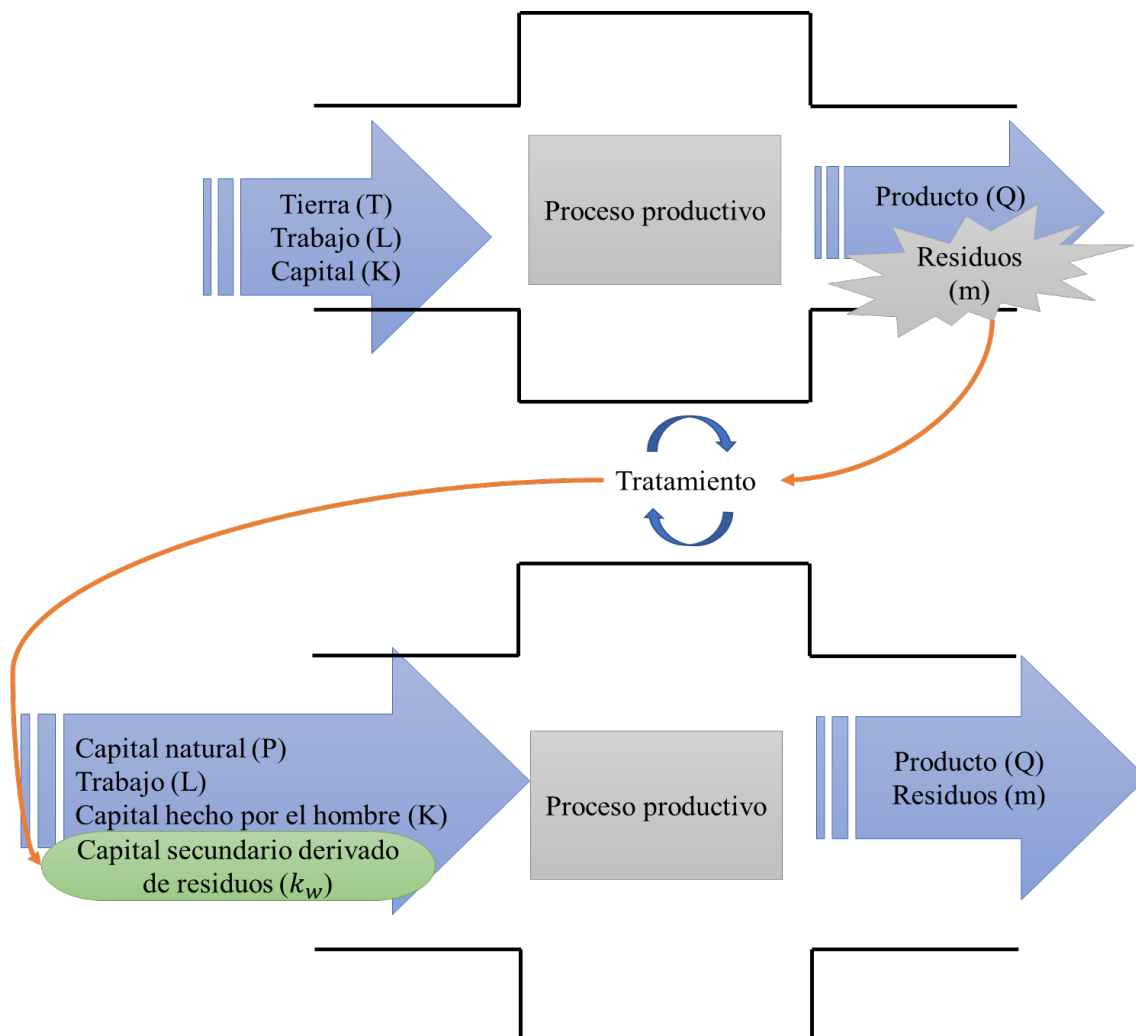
Tierra (T)
Trabajo (L)
Capital (K)

Proceso productivo

Producto (Q)

Residuos
(m)

Tratamiento

Capital natural (P)
Trabajo (L)
Capital hecho por el hombre (K)

Capital secundario derivado de residuos ($k_w$)

Proceso productivo

Producto (Q)
Residuos (m)